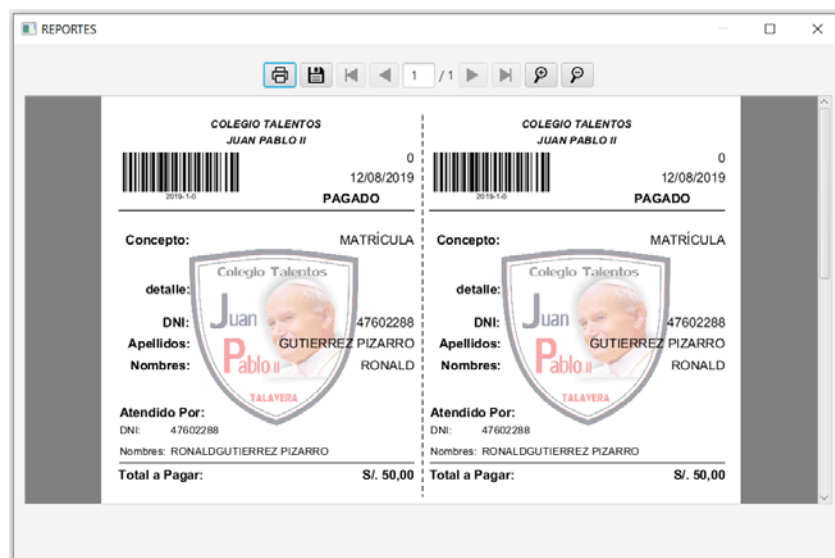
REPORTES

1 / 1

COLEGIO TALENTOS
JUAN PABLO II

2019-1-0

0
12/08/2019
PAGADO

Concepto: MATRÍCULA

detalle:

DNI: 47602288
Apellidos: GUTIERREZ PIZARRO
Nombres: RONALD

Colegio Talentos
Juan
Pablo II
TALAYERA

Atendido Por:
DNI: 47602288
Nombres: RONALDGUTIERREZ PIZARRO

Total a Pagar: S/. 50,00

COLEGIO TALENTOS
JUAN PABLO II

2019-1-0

0
12/08/2019
PAGADO

Concepto: MATRÍCULA

detalle:

DNI: 47602288
Apellidos: GUTIERREZ PIZARRO
Nombres: RONALD

Colegio Talentos
Juan
Pablo II
TALAYERA

Atendido Por:
DNI: 47602288
Nombres: RONALDGUTIERREZ PIZARRO

Total a Pagar: S/. 50,00